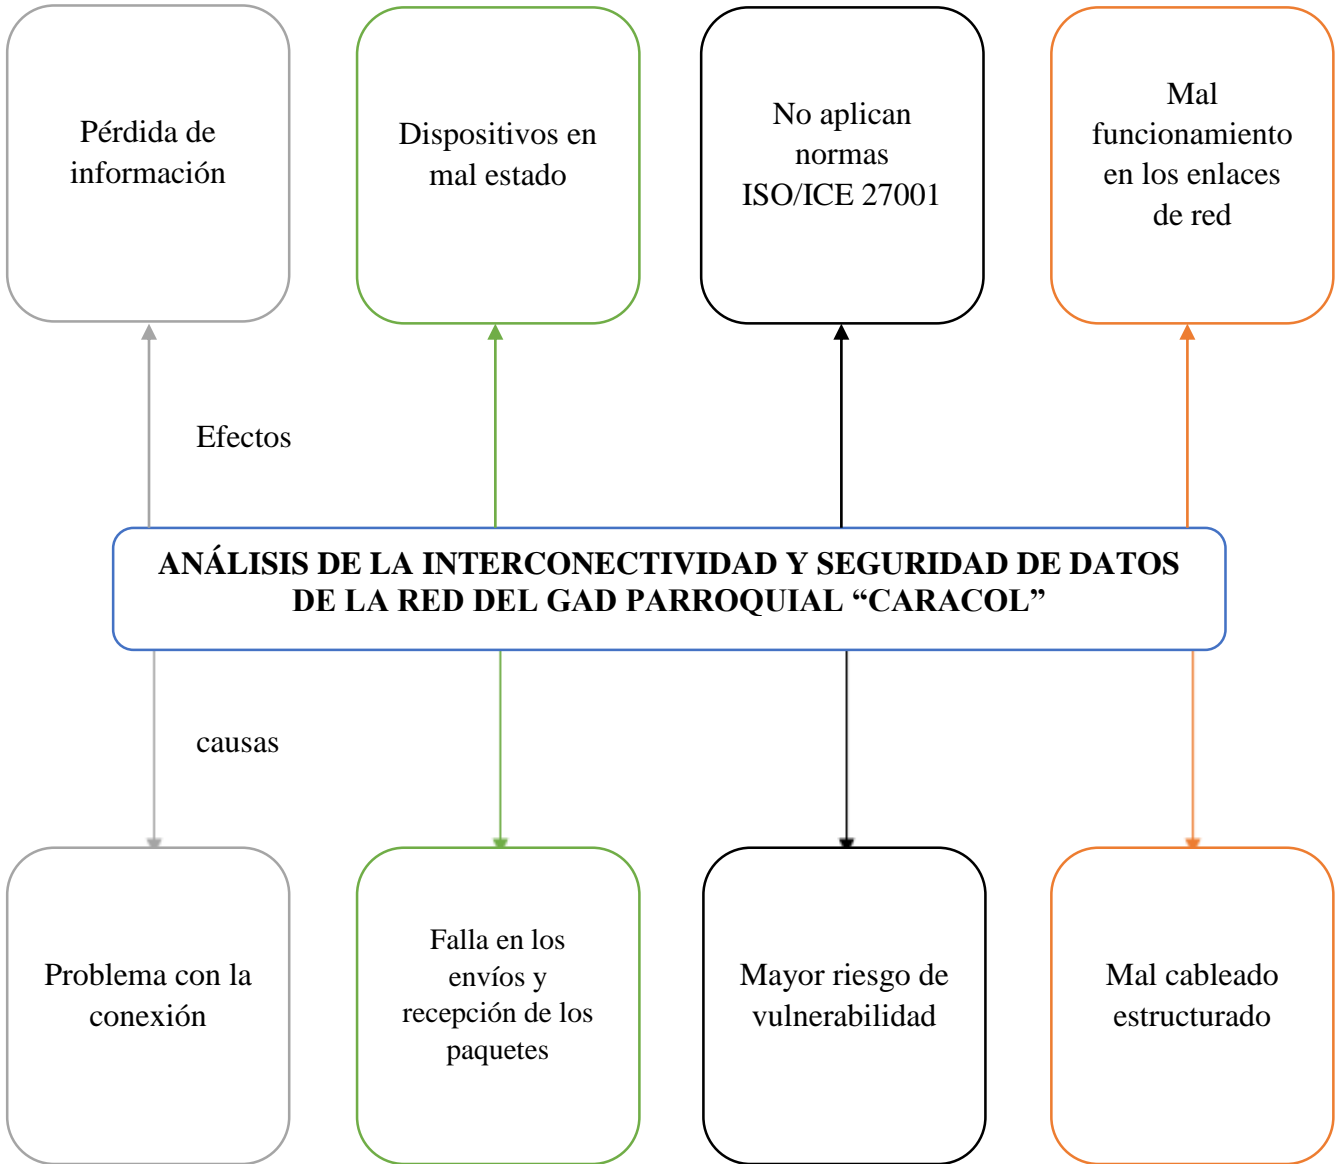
Pérdida de información

Dispositivos en mal estado

No aplican normas ISO/ICE 27001

Mal funcionamiento en los enlaces de red

Efectos

ANÁLISIS DE LA INTERCONECTIVIDAD Y SEGURIDAD DE DATOS DE LA RED DEL GAD PARROQUIAL “CARACOL”

causas

Problema con la conexión

Falla en los envíos y recepción de los paquetes

Mayor riesgo de vulnerabilidad

Mal cableado estructurado